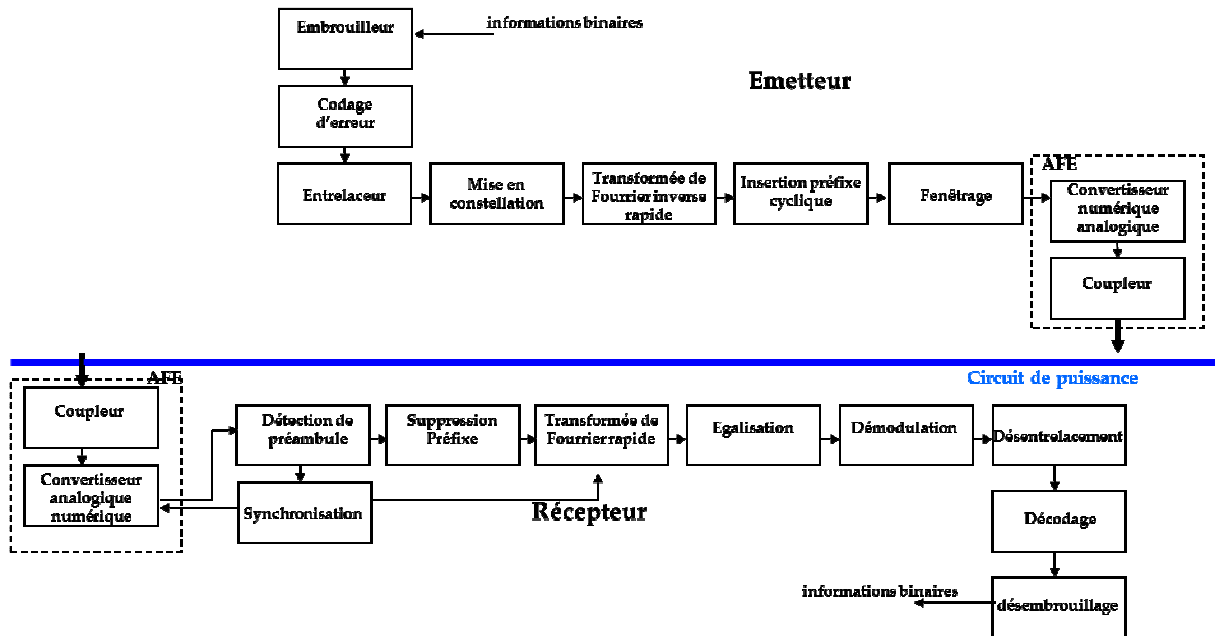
Embrouilleur

informations binaires

Emetteur

Codage d'erreur

Entrelaceur

Mise en constellation

Transformée de Fourrier inverse rapide

Insertion préfixe cyclique

Fenêtrage

AFE

Convertisseur numérique analogique

Coupleur

Circuit de puissance

AFE

Coupleur

Convertisseur analogique numérique

Détection de préambule

Synchronisation

Suppression Préfixe

Transformée de Fourrierrapide

Récepteur

Egalisation

Démodulation

Désentrelacement

Décodage

informations binaires

désembrouillage